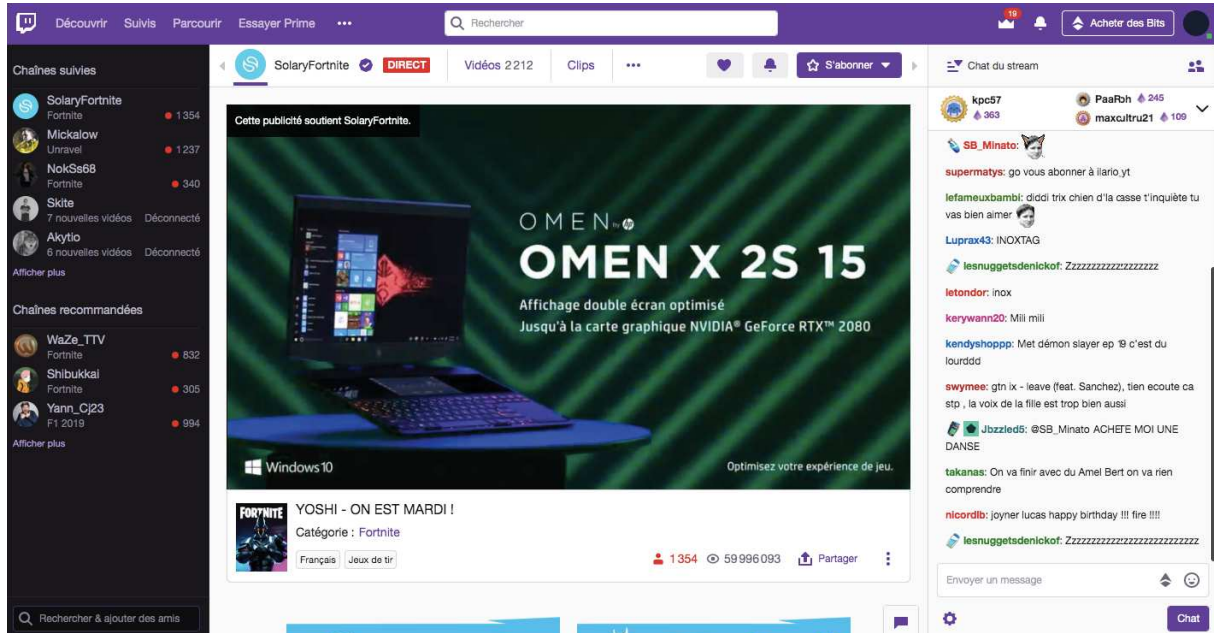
Découvrir Suivis Parcourir Essayer Prime •••

Rechercher

19

Acheter des Bits

Chaînes suivies

SolaryFortnite
Fortnite 1 354

Mickalow
Unravel 1 237

NokSs68
Fortnite 340

Skite
7 nouvelles vidéos Déconnecté

Akytio
6 nouvelles vidéos Déconnecté

Afficher plus

Chaînes recommandées

WaZe_TTV
Fortnite 832

Shibukkai
Fortnite 305

Yann_Cj23
F1 2019 994

Afficher plus

Rechercher & ajouter des amis

SolaryFortnite DIRECT Vidéos 2212 Clips •••

S'abonner

Cette publicité soutient SolaryFortnite.

OMEN by hp

OMEN X 2S 15

Affichage double écran optimisé
Jusqu'à la carte graphique NVIDIA® GeForce RTX™ 2080

Windows 10

Optimisez votre expérience de jeu.

FORTNITE

YOSHI - ON EST MARDI !

Catégorie : Fortnite

Français Jeux de tir

1 354 59996093 Partager

Chat du stream

kpc57 363

PaaRoh 245

maxcultru21 109

SB_Minato:

supermatys: go vous abonner à ilario_yt

lefameuxbambi: diddi trix chien d'la casse t'inquiète tu vas bien aimer

Luprax43: INOXTAG

lesnuggetsdenickof: Zzzzzzzzzz:zzzzzzz

letondor: inox

kerywann20: Mili mili

kendyshoppp: Met démon slayer ep 19 c'est du lourddd

swymee: gtn ix - leave (feat. Sanchez), tien ecoute ca stp , la voix de la fille est trop bien aussi

Jbzzled5: @SB_Minato ACHETE MOI UNE DANSE

takanas: On va finir avec du Amel Bert on va rien comprendre

nicordlb: joyner lucas happy birthday !!! fire !!!!

lesnuggetsdenickof: Zzzzzzzzzz:zzzzzzzzzzzzzzz

Envoyer un message

Chat